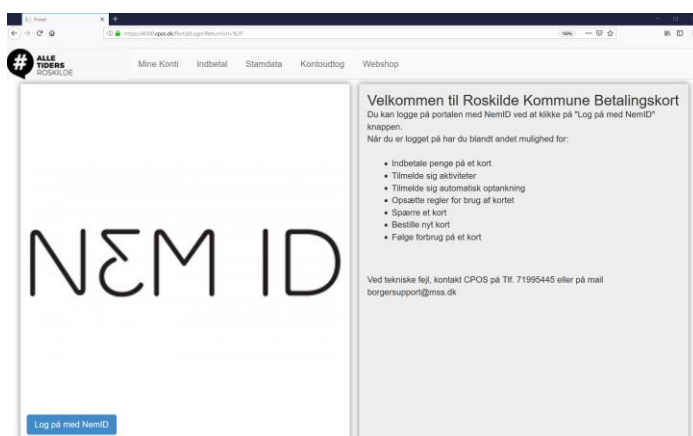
Portal

https://4000.cpos.dk/Portal/Login?ReturnUrl=%2F

ALLE TIDERS ROSKILDE

Mine Konti Indbetal Stamdata Kontoudtog Webshop

NEM ID

Log på med NemID

Velkommen til Roskilde Kommune Betalingskort

Du kan logge på portalen med NemID ved at klikke på "Log på med NemID" knappen.

Når du er logget på har du blandt andet mulighed for:

- Indbetale penge på et kort
- Tilmelde sig aktiviteter
- Tilmelde sig automatisk optankning
- Opsætte regler for brug af kortet
- Spærre et kort
- Bestille nyt kort
- Følge forbrug på et kort

Ved tekniske fejl, kontakt CPOS på Tlf. 71995445 eller på mail borgersupport@mss.dk